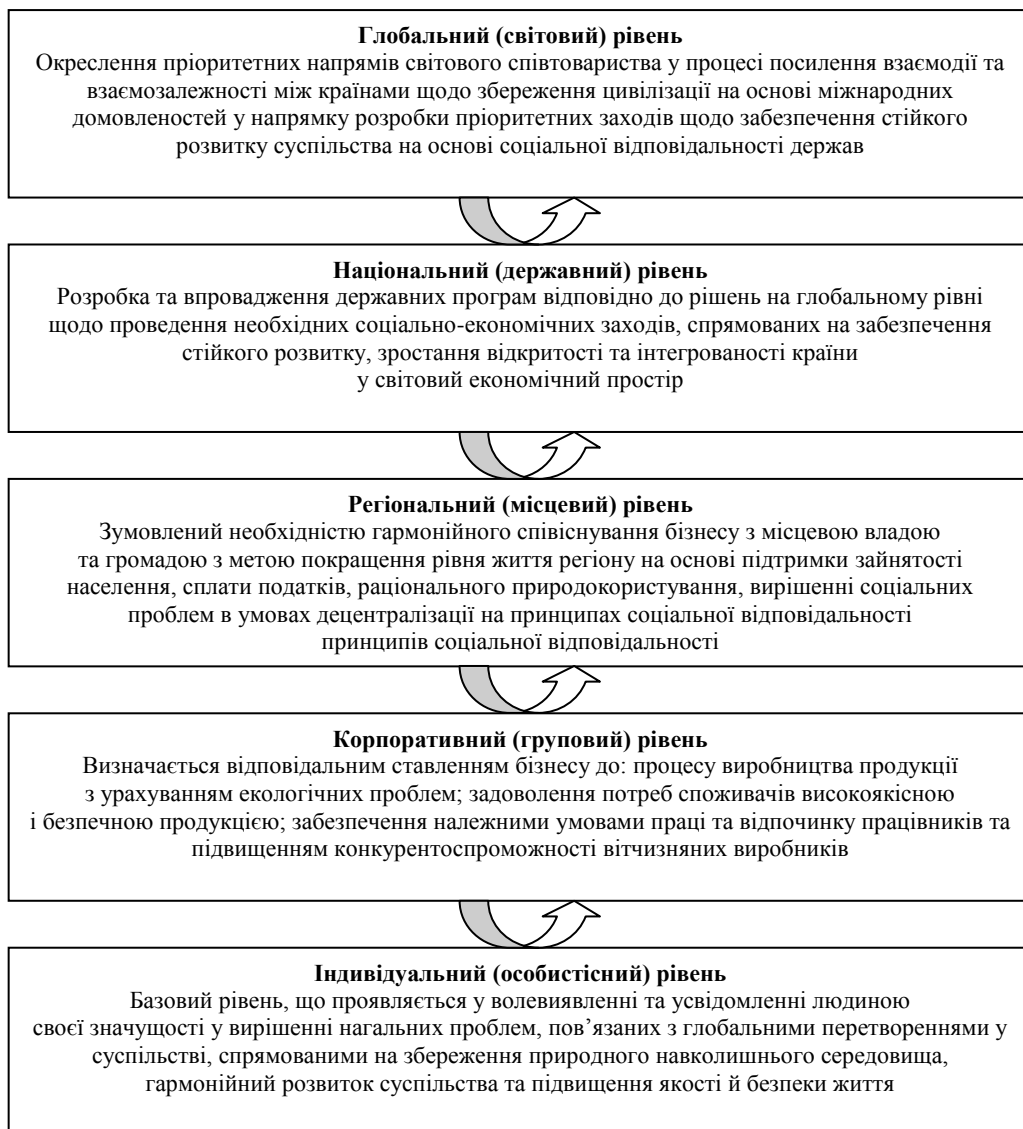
**Глобальний (світовий) рівень**
Окреслення пріоритетних напрямів світового співтовариства у процесі посилення взаємодії та взаємозалежності між країнами щодо збереження цивілізації на основі міжнародних домовленостей у напрямку розробки пріоритетних заходів щодо забезпечення стійкого розвитку суспільства на основі соціальної відповідальності держав

**Національний (державний) рівень**
Розробка та впровадження державних програм відповідно до рішень на глобальному рівні щодо проведення необхідних соціально-економічних заходів, спрямованих на забезпечення стійкого розвитку, зростання відкритості та інтегрованості країни у світовий економічний простір

**Регіональний (місцевий) рівень**
Зумовлений необхідністю гармонійного співіснування бізнесу з місцевою владою та громадою з метою покращення рівня життя регіону на основі підтримки зайнятості населення, сплати податків, раціонального природокористування, вирішенні соціальних проблем в умовах децентралізації на принципах соціальної відповідальності принципів соціальної відповідальності

**Корпоративний (груповий) рівень**
Визначається відповідальним ставленням бізнесу до: процесу виробництва продукції з урахуванням екологічних проблем; задоволення потреб споживачів високоякісною і безпечною продукцією; забезпечення належними умовами праці та відпочинку працівників та підвищенням конкурентоспроможності вітчизняних виробників

**Індивідуальний (особистісний) рівень**
Базовий рівень, що проявляється у волевиявленні та усвідомленні людиною своєї значущості у вирішенні нагальних проблем, пов'язаних з глобальними перетвореннями у суспільстві, спрямованими на збереження природного навколишнього середовища, гармонійний розвиток суспільства та підвищення якості й безпеки життя